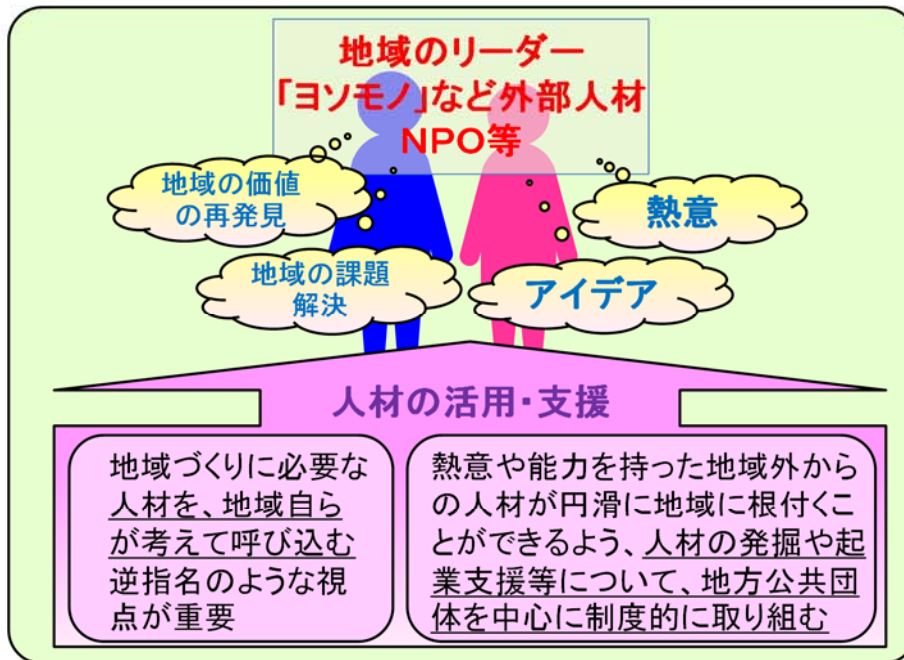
地域のリーダー
「ヨソモノ」など外部人材
NPO等

地域の価値の再発見

熱意

地域の課題解決

アイデア

人材の活用・支援

地域づくりに必要な人材を、地域自らが考えて呼び込む逆指名のような視点が重要

熱意や能力を持った地域外からの人材が円滑に地域に根付くことができるよう、人材の発掘や起業支援等について、地方公共団体を中心に制度的に取り組む